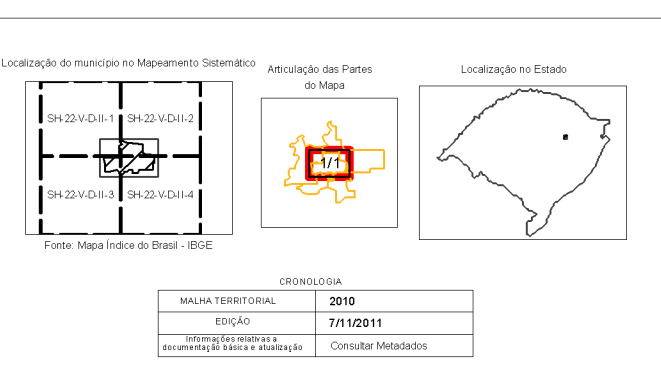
Localização do município no Mapeamento Sistemático

SH-22-V-D-II-1
SH-22-V-D-II-2
SH-22-V-D-II-3
SH-22-V-D-II-4

Fonte: Mapa Índice do Brasil - IBGE

Articulação das Partes do Mapa

1/1

Localização no Estado

CRONOLOGIA

| MALHA TERRITORIAL | 2010 |
|---|---|
| EDIÇÃO | 7/11/2011 |
| Informações relativas a documentação básica e atualização | Consultar Metadados |